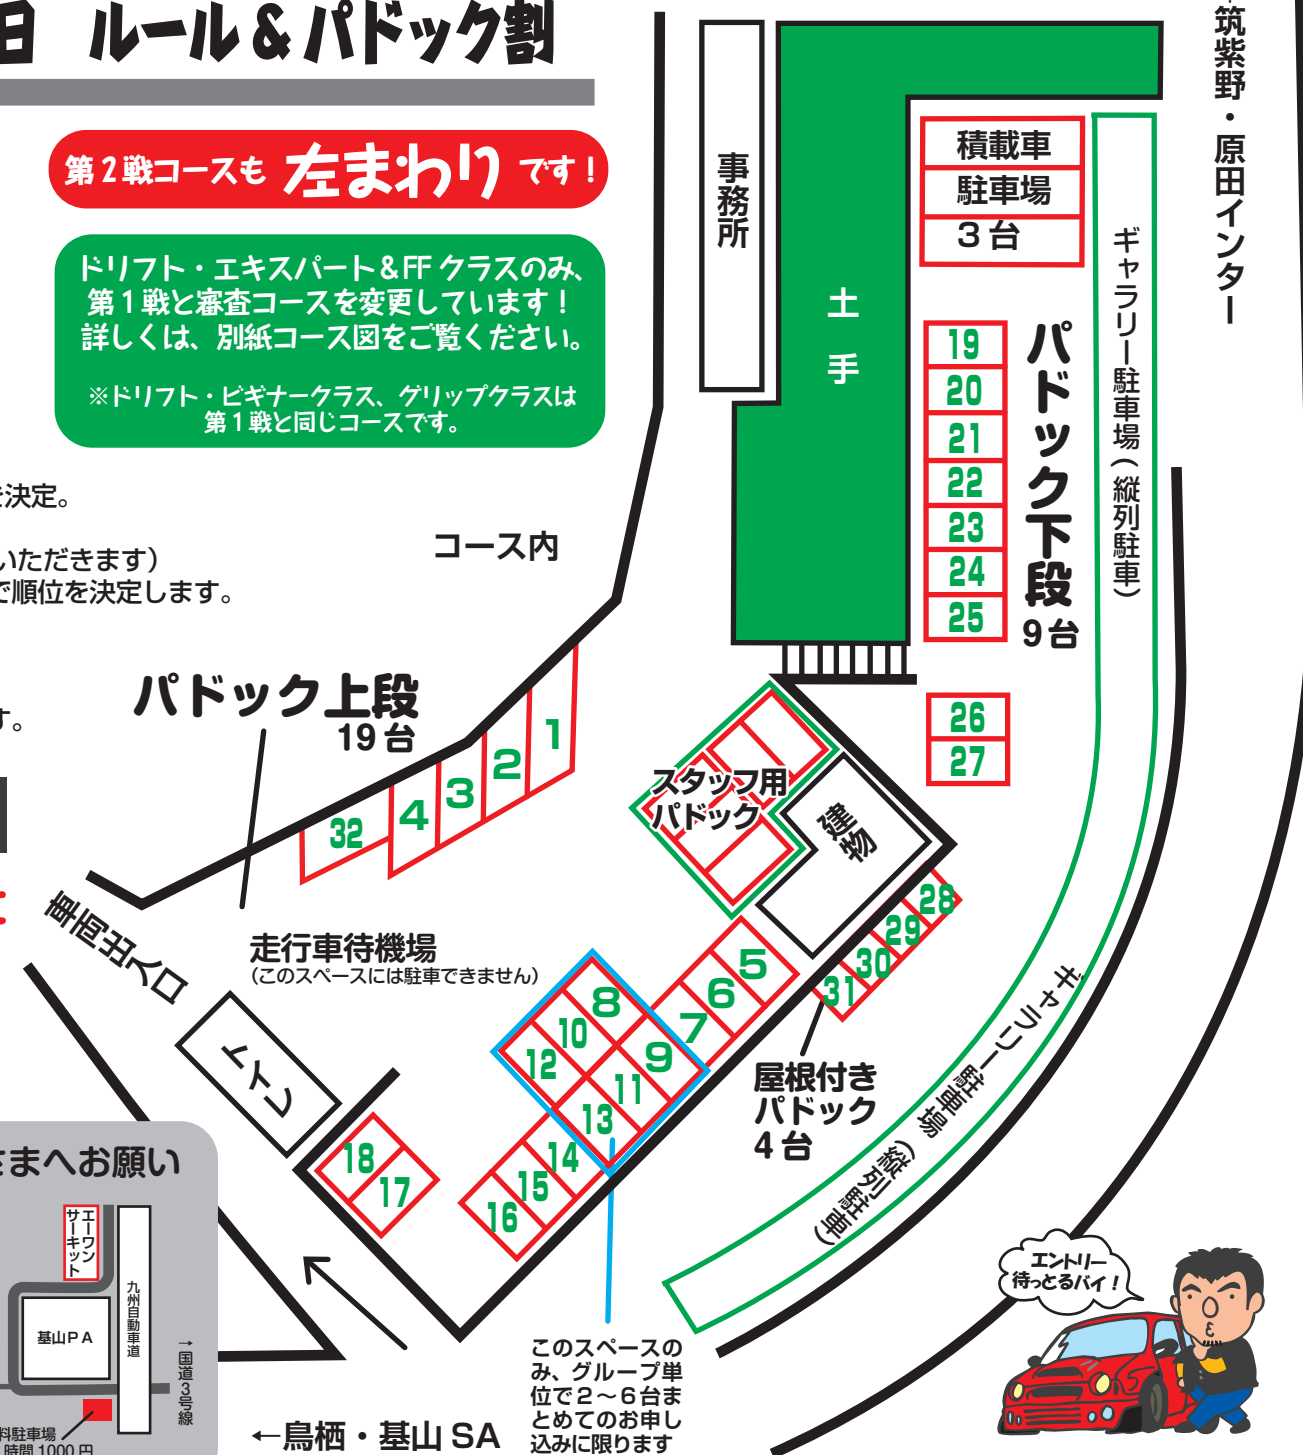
日 ルール&パドック割

第2戦コースも 左まわり です!

ドリフト・エキスパート&FF クラスのみ、第1戦と審査コースを変更しています!詳しくは、別紙コース図をご覧ください。

※ドリフト・ビギナークラス、グリップクラスは第1戦と同じコースです。

決定。

いただきます)
で順位を決定します。

す。

コース内

パドック上段
19台

事務所

土手

積載車
駐車場
3台

19
20
21
22
23
24
25

パドック下段
9台

26
27

ギャラリー駐車場(縦列駐車)

筑紫野・原田インター

1
2
3
4
32

スタッフ用パドック

建物

28
29
30
31

5
6
7
8
9
10
11
12
13
14
15
16
17
18

車両出入口

走行車待機場
(このスペースには駐車できません)

トイレ

屋根付きパドック
4台

ギャラリー駐車場(縦列駐車)

エントリー待っとるバイ!

このスペースのみ、グループ単位で2〜6台まとめてのお申し込みに限ります

まへお願い

エーワンサーキット

基山PA

九州自動車道

↑国道3号線

料駐車場
時間 1000円

←鳥栖・基山 SA